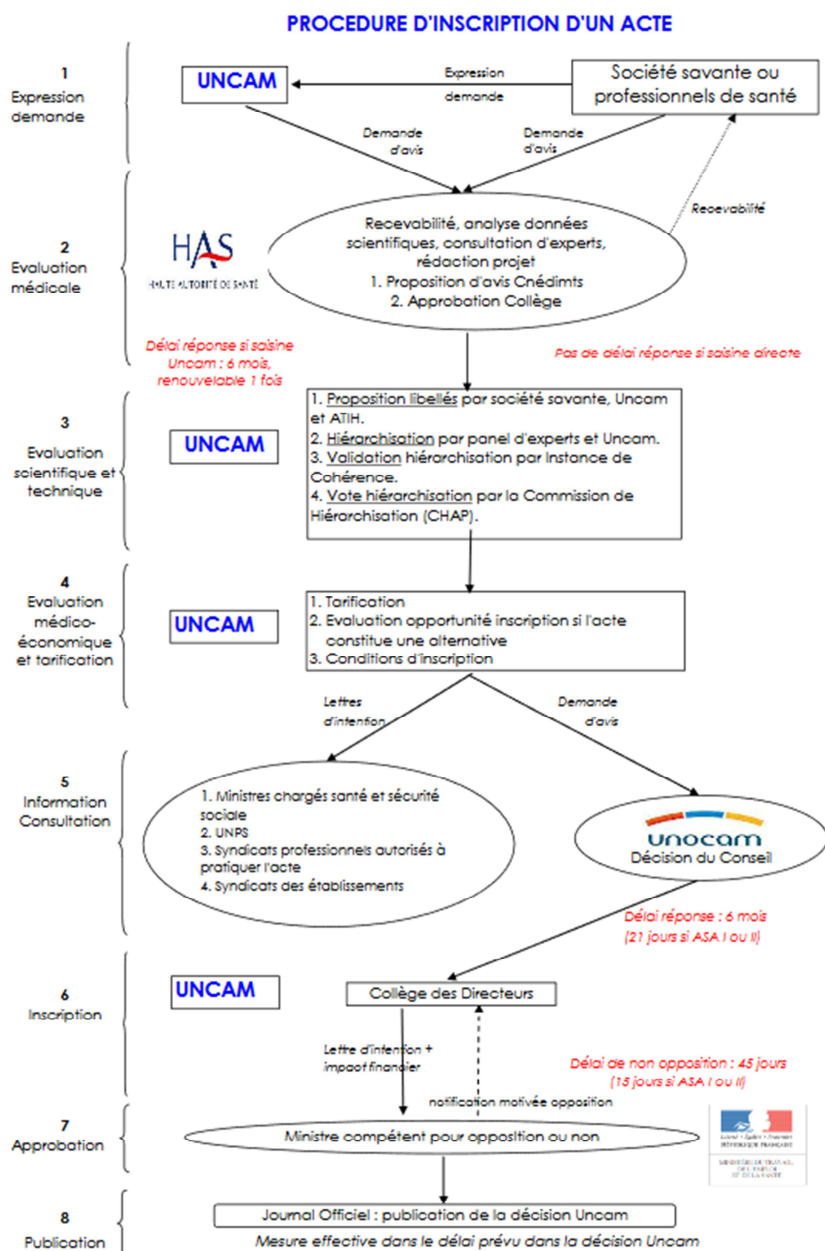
PROCEDURE D'INSCRIPTION D'UN ACTE

1
Expression demande

UNCAM

Expression demande

Société savante ou professionnels de santé

Demande d'avis

Demande d'avis

2
Evaluation médicale

HAS
HAUTE AUTORITÉ DE SANTÉ

Recevabilité, analyse données scientifiques, consultation d'experts, rédaction projet
1. Proposition d'avis Cnédimts
2. Approbation Collège

Recevabilité

Délai réponse si saisine Uncam : 6 mois, renouvelable 1 fois

Pas de délai réponse si saisine directe

3
Evaluation scientifique et technique

UNCAM

1. Proposition libellés par société savante, Uncam et ATIH.
2. Hiérarchisation par panel d'experts et Uncam.
3. Validation hiérarchisation par Instance de Cohérence.
4. Vote hiérarchisation par la Commission de Hiérarchisation (CHAP).

4
Evaluation médico-économique et tarification

UNCAM

1. Tarification
2. Evaluation opportunité inscription si l'acte constitue une alternative
3. Conditions d'inscription

Lettres d'intention

Demande d'avis

5
Information Consultation

1. Ministres chargés santé et sécurité sociale
2. UNPS
3. Syndicats professionnels autorisés à pratiquer l'acte
4. Syndicats des établissements

unocam
Décision du Conseil

Délai réponse : 6 mois (21 jours si ASA I ou II)

6
Inscription

UNCAM

Collège des Directeurs

Lettre d'intention + impact financier

Délai de non opposition : 45 jours (15 jours si ASA I ou II)

notification motivée opposition

7
Approbation

Ministre compétent pour opposition ou non

Liberté • Égalité • Fraternité
RÉPUBLIQUE FRANÇAISE
MINISTÈRE DU TRAVAIL, DE L'EMPLOI ET DE LA SANTÉ

8
Publication

Journal Officiel : publication de la décision Uncam

Mesure effective dans le délai prévu dans la décision Uncam